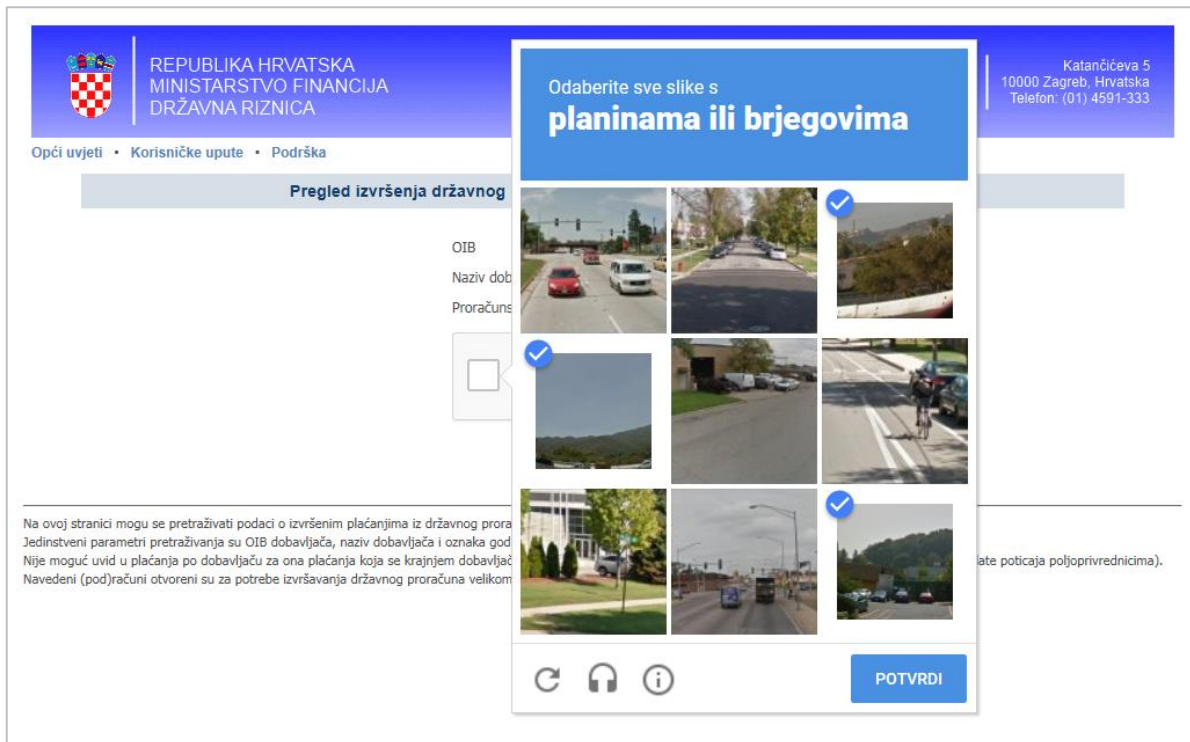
REPUBLIKA HRVATSKA
MINISTARSTVO FINANCIJA
DRŽAVNA RIZNICA

Katančićeva 5
10000 Zagreb, Hrvatska
Telefon: (01) 4591-333

Opći uvjeti • Korisničke upute • Podrška

Pregled izvršenja državnog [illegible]

OIB
Naziv dob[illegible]
Proračuns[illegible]

Odaberite sve slike s
planinama ili brjegovima

POTVRDI

Na ovoj stranici mogu se pretraživati podaci o izvršenim plaćanjima iz državnog prora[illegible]
Jedinstveni parametri pretraživanja su OIB dobavljača, naziv dobavljača i oznaka god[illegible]
Nije moguć uvid u plaćanja po dobavljaču za ona plaćanja koja se krajnjem dobavljač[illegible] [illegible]late poticaja poljoprivrednicima).
Navedeni (pod)računi otvoreni su za potrebe izvršavanja državnog proračuna velikom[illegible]